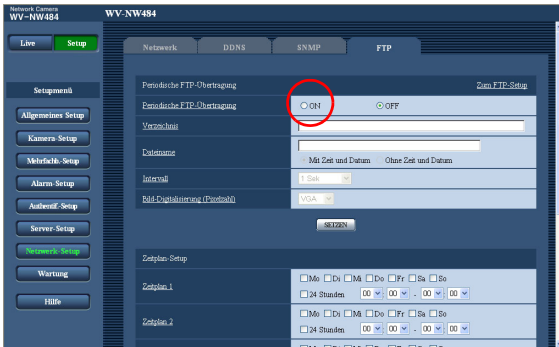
Network Camera
WV-NW484

WV-NW484

Live

Setup

Setupmenü

Allgemeines Setup

Kamera-Setup

Mehrfachb.-Setup

Alarm-Setup

Authentif.-Setup

Server-Setup

Netzwerk-Setup

Wartung

Hilfe

Netzwerk

DDNS

SNMP

FTP

Periodische FTP-Übertragung

Zum FTP-Setup

Periodische FTP-Übertragung

ON

OFF

Verzeichnis

Dateiname

Mit Zeit und Datum

Ohne Zeit und Datum

Intervall

1 Sek

Bild-Digitalisierung (Pixelzahl)

VGA

SETZEN

Zeitplan-Setup

Zeitplan 1

Mo Di Mi Do Fr Sa So

24 Stunden

00 : 00 - 00 : 00

Zeitplan 2

Mo Di Mi Do Fr Sa So

24 Stunden

00 : 00 - 00 : 00